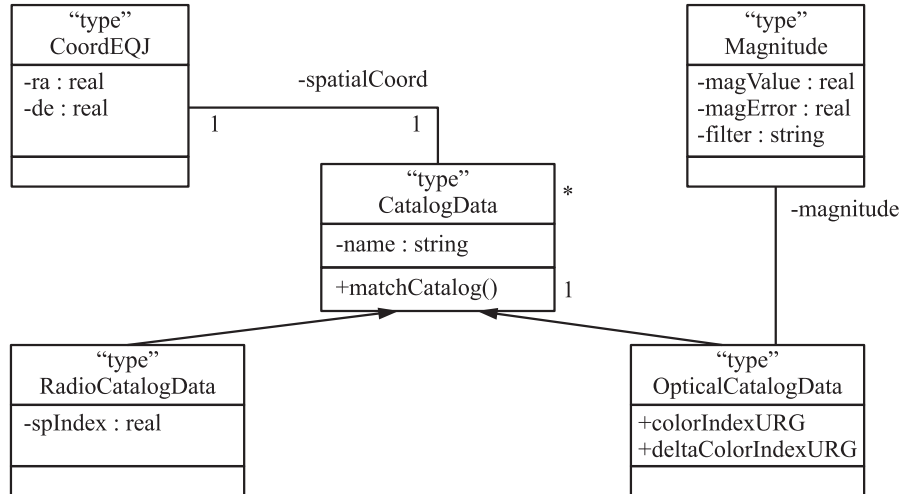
“type”
CoordEQJ

-ra : real
-de : real

-spatialCoord

1

1

“type”
Magnitude

-magValue : real
-magError : real
-filter : string

“type”
CatalogData

*

-name : string

+matchCatalog()

1

-magnitude

“type”
RadioCatalogData

-spIndex : real

“type”
OpticalCatalogData

+colorIndexURG
+deltaColorIndexURG